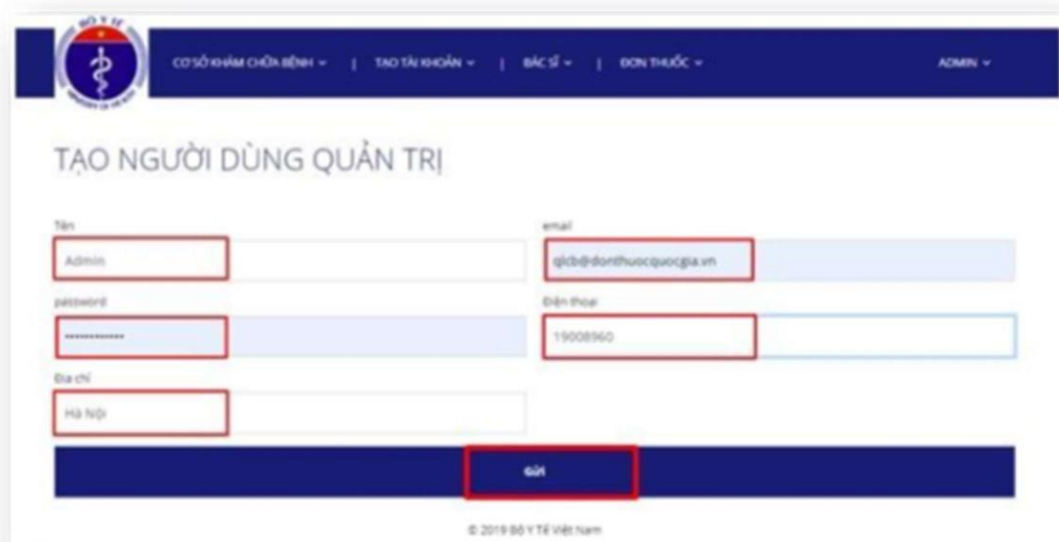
BỘ Y TẾ

CƠ SỞ KHÁM CHỮA BỆNH ⌄ | TẠO TÀI KHOẢN ⌄ | BÁC SĨ ⌄ | ĐƠN THUỐC ⌄

ADMIN ⌄

TẠO NGƯỜI DÙNG QUẢN TRỊ

Tên
Admin

email
qlcb@donthuocquocgia.vn

password
••••••••••••

Điện thoại
19008960

Địa chỉ
Hà Nội

Gửi

© 2019 Bộ Y Tế Việt Nam